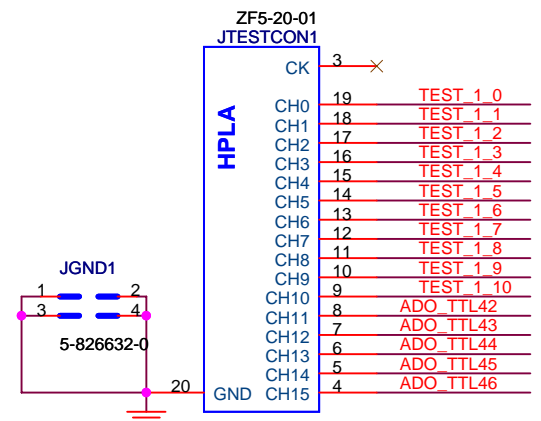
ZF5-20-01
JTESTCON1

HPLA

CK 3
CH0 19 TEST_1_0
CH1 18 TEST_1_1
CH2 17 TEST_1_2
CH3 16 TEST_1_3
CH4 15 TEST_1_4
CH5 14 TEST_1_5
CH6 13 TEST_1_6
CH7 12 TEST_1_7
CH8 11 TEST_1_8
CH9 10 TEST_1_9
CH10 9 TEST_1_10
CH11 8 ADO_TTL42
CH12 7 ADO_TTL43
CH13 6 ADO_TTL44
CH14 5 ADO_TTL45
CH15 4 ADO_TTL46
GND 20

JGND1
1 2
3 4
5-826632-0